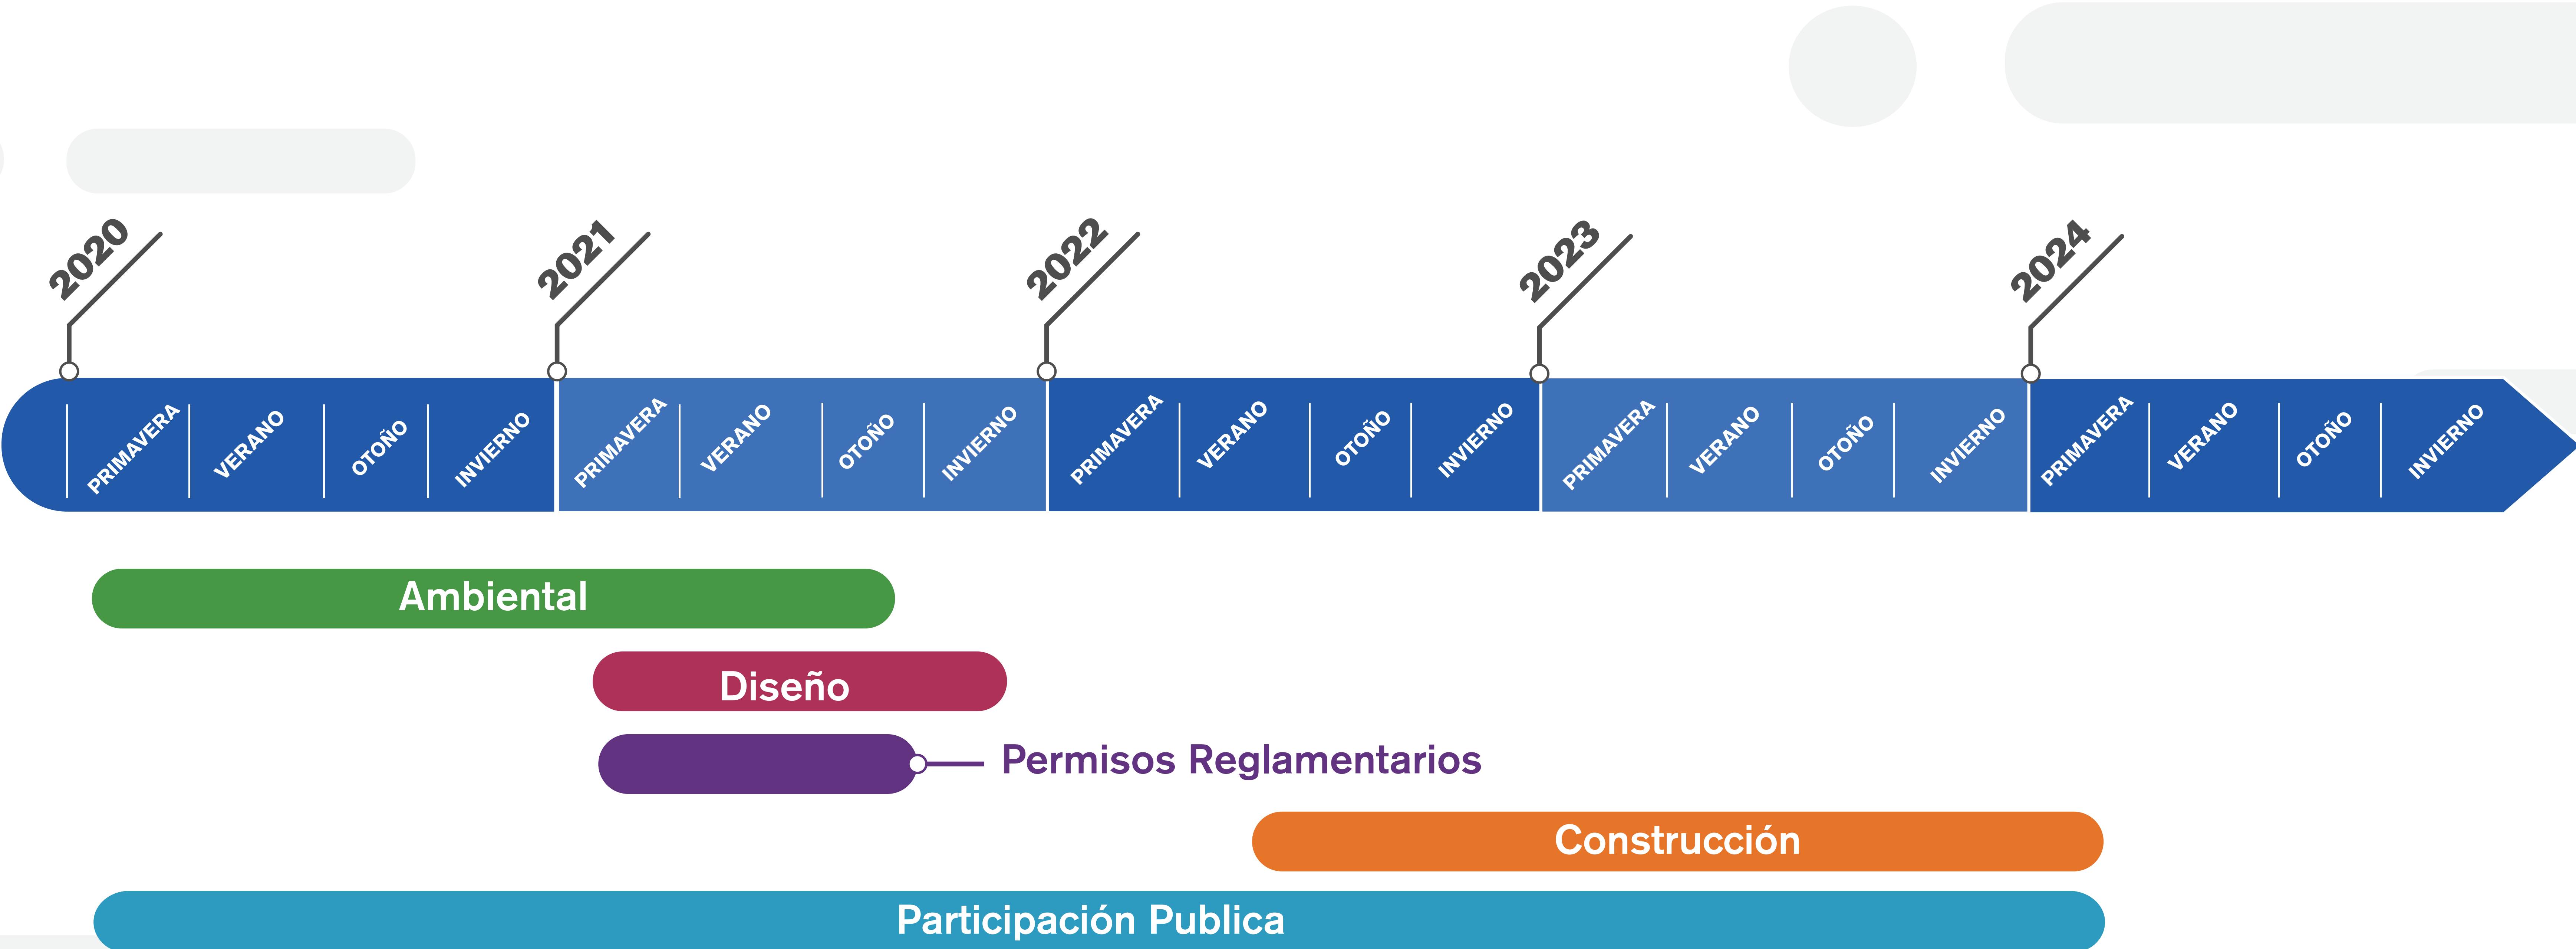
2020
2021
2022
2023
2024

PRIMAVERA VERANO OTOÑO INVIERNO
PRIMAVERA VERANO OTOÑO INVIERNO
PRIMAVERA VERANO OTOÑO INVIERNO
PRIMAVERA VERANO OTOÑO INVIERNO
PRIMAVERA VERANO OTOÑO INVIERNO

Ambiental
Diseño
Permisos Reglamentarios
Construcción
Participación Publica